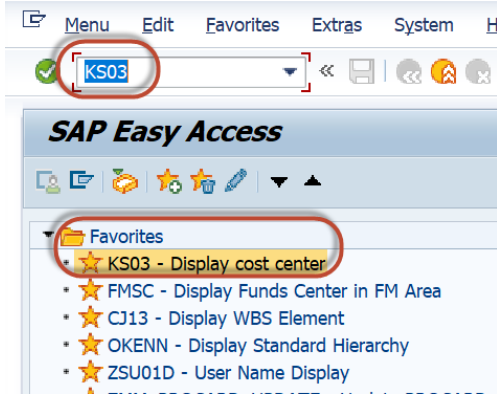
Menu Edit Favorites Extras System H

KS03

SAP Easy Access

Favorites
KS03 - Display cost center
FMSC - Display Funds Center in FM Area
CJ13 - Display WBS Element
OKENN - Display Standard Hierarchy
ZSU01D - User Name Display